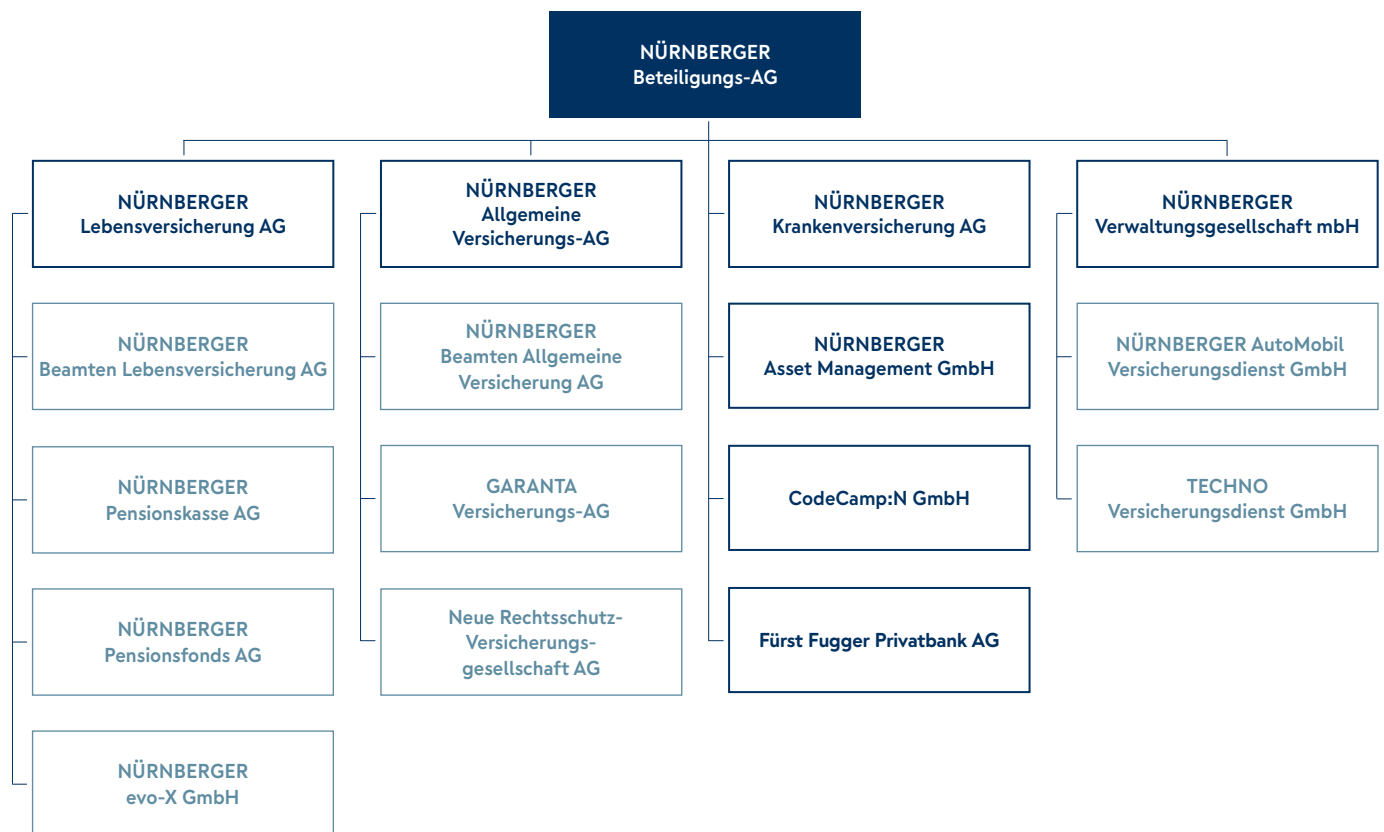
NÜRNBERGER
Beteiligungs-AG

NÜRNBERGER
Lebensversicherung AG

NÜRNBERGER
Beamten Lebensversicherung AG

NÜRNBERGER
Pensionskasse AG

NÜRNBERGER
Pensionsfonds AG

NÜRNBERGER
evo-X GmbH

NÜRNBERGER
Allgemeine
Versicherungs-AG

NÜRNBERGER
Beamten Allgemeine
Versicherung AG

GARANTA
Versicherungs-AG

Neue Rechtsschutz-Versicherungsgesellschaft AG

NÜRNBERGER
Krankenversicherung AG

NÜRNBERGER
Asset Management GmbH

CodeCamp:N GmbH

Fürst Fugger Privatbank AG

NÜRNBERGER
Verwaltungsgesellschaft mbH

NÜRNBERGER AutoMobil
Versicherungsdienst GmbH

TECHNO
Versicherungsdienst GmbH